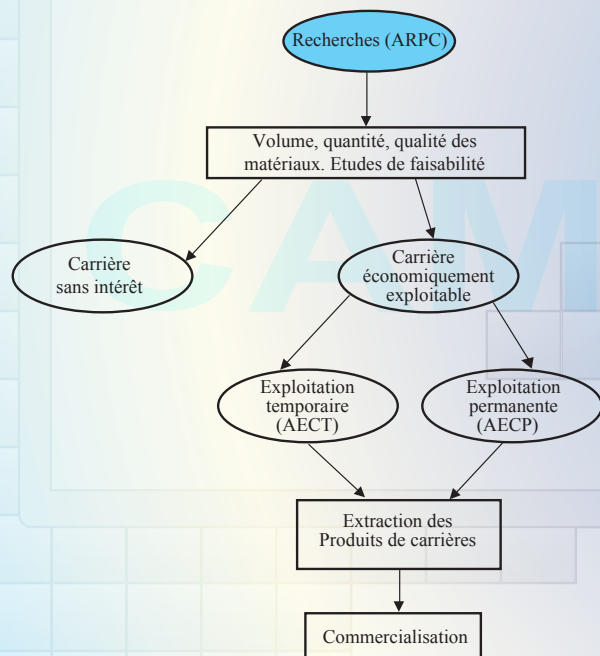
Recherches (ARPC)

Volume, quantité, qualité des matériaux. Etudes de faisabilité

Carrière sans intérêt

Carrière économiquement exploitable

Exploitation temporaire (AECT)

Exploitation permanente (AECP)

Extraction des Produits de carrières

Commercialisation

CAM